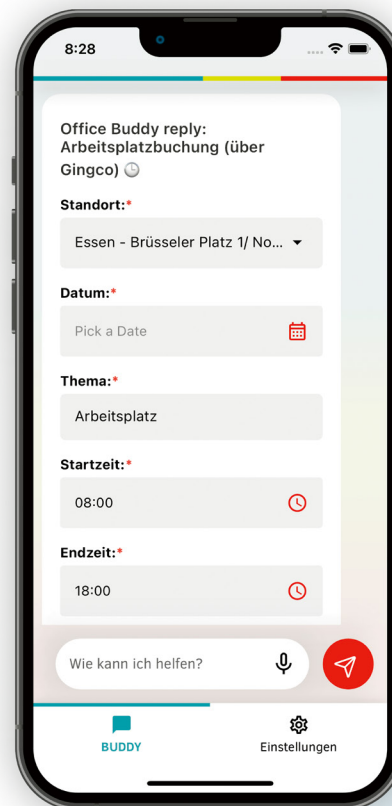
8:28

Office Buddy reply: Arbeitsplatzbuchung (über Gingco)

Standort:*

Essen - Brüsseler Platz 1/ No...

Datum:*

Pick a Date

Thema:*

Arbeitsplatz

Startzeit:*

08:00

Endzeit:*

18:00

Wie kann ich helfen?

BUDDY

Einstellungen